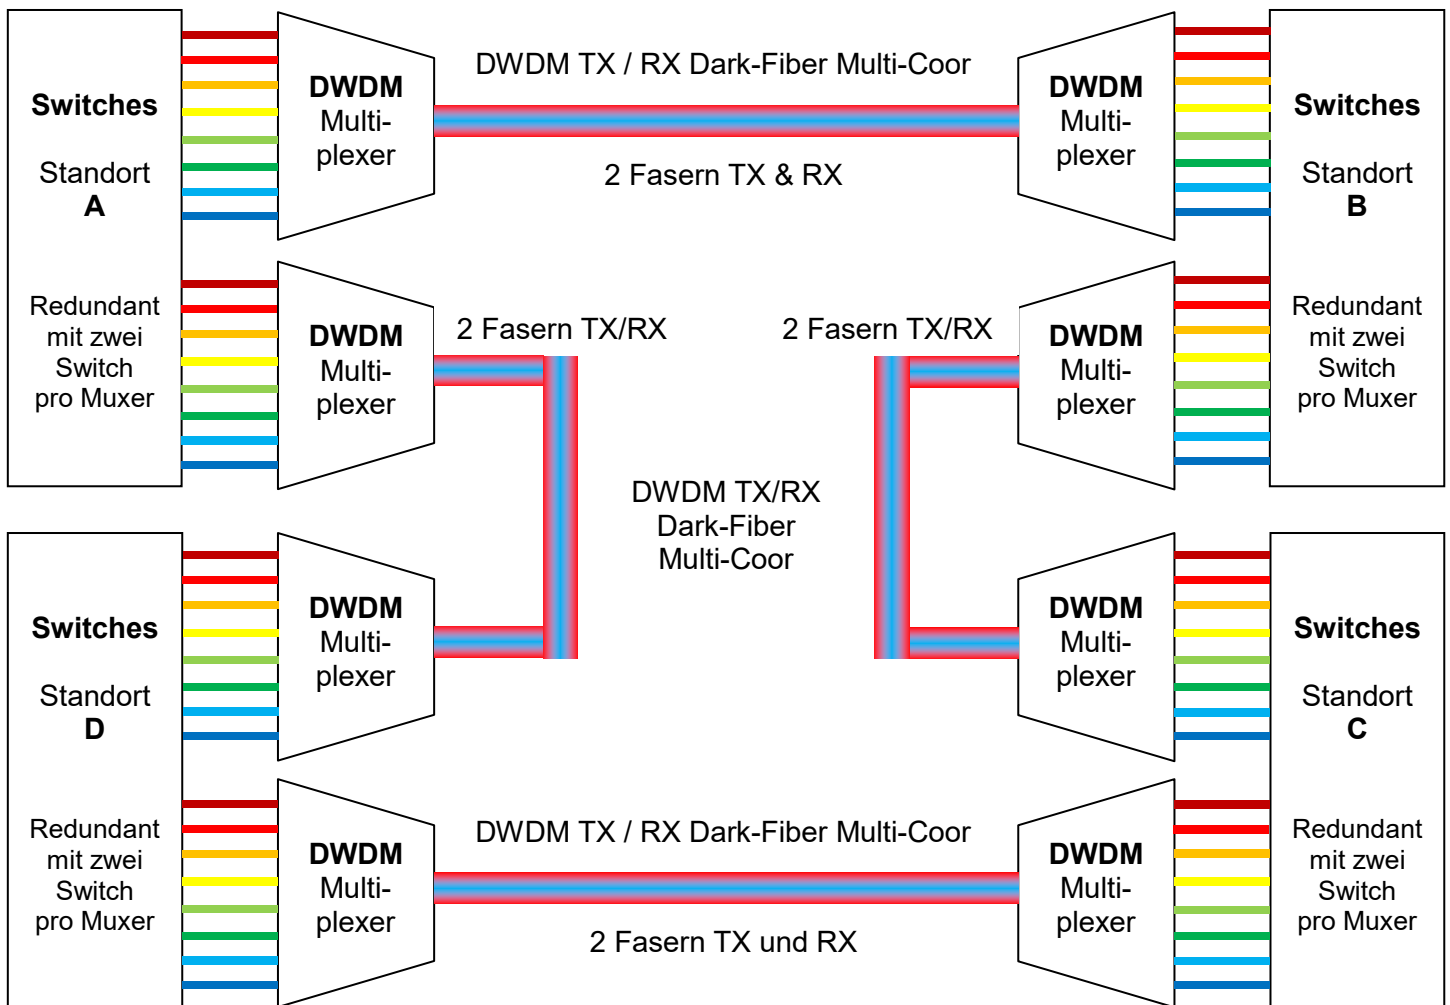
Switches

Standort
A

Redundant mit zwei Switch pro Muxer

DWDM Multiplexer

DWDM Multiplexer

DWDM TX / RX Dark-Fiber Multi-Coor

2 Fasern TX & RX

DWDM Multiplexer

DWDM Multiplexer

Switches

Standort
B

Redundant mit zwei Switch pro Muxer

2 Fasern TX/RX

2 Fasern TX/RX

DWDM TX/RX Dark-Fiber Multi-Coor

Switches

Standort
D

Redundant mit zwei Switch pro Muxer

DWDM Multiplexer

DWDM Multiplexer

DWDM Multiplexer

DWDM Multiplexer

Switches

Standort
C

Redundant mit zwei Switch pro Muxer

DWDM TX / RX Dark-Fiber Multi-Coor

2 Fasern TX und RX